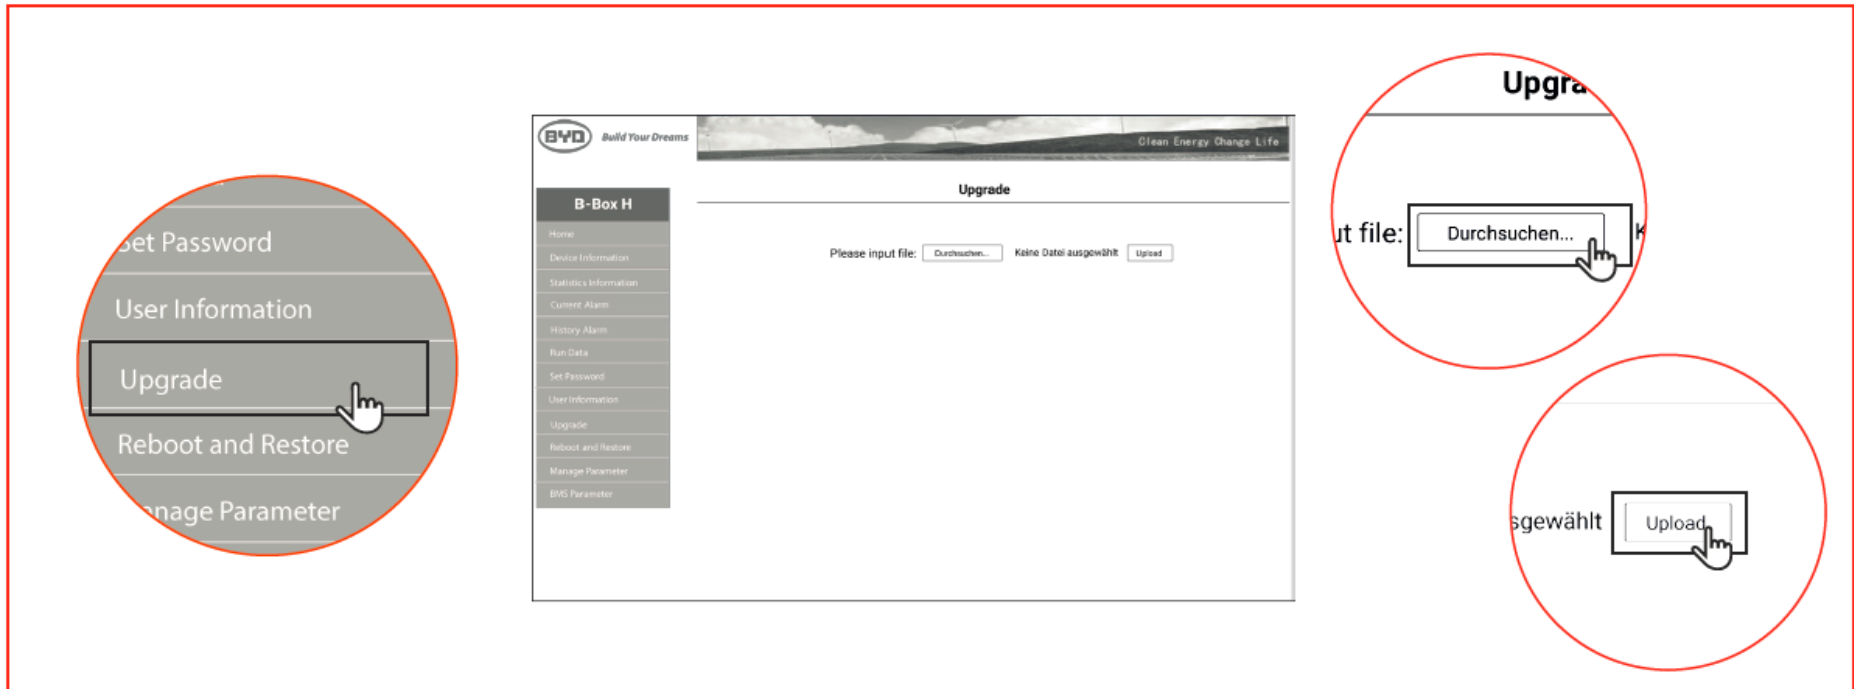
Set Password
User Information
Upgrade
Reboot and Restore
nage Parameter

BYD Build Your Dreams
Clean Energy Change Life
B-Box H
Home
Device Information
Statistics Information
Current Alarm
History Alarm
Run Data
Set Password
User Information
Upgrade
Reboot and Restore
Manage Parameter
BMS Parameter
Upgrade
Please input file: Durchsuchen... Keine Datei ausgewählt Upload

Upgra
ut file: Durchsuchen... K

sgewählt Upload